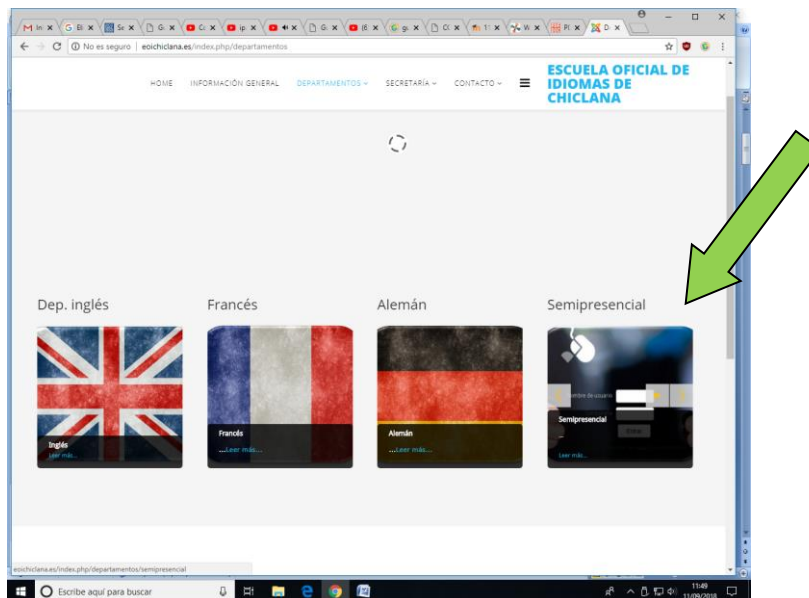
No es seguro | eoichiclana.es/index.php/departamentos

HOME INFORMACIÓN GENERAL DEPARTAMENTOS SECRETARÍA CONTACTO

ESCUELA OFICIAL DE IDIOMAS DE CHICLANA

Dep. inglés

Francés

Alemán

Semipresencial

Inglés
Leer más...

Francés
...Leer más...

Alemán
...Leer más...

Nombre de usuario
Semipresencial
Entrar
Leer más...

eoichiclana.es/index.php/departamentos/semipresencial

Escribe aquí para buscar

11:49
11/09/2018